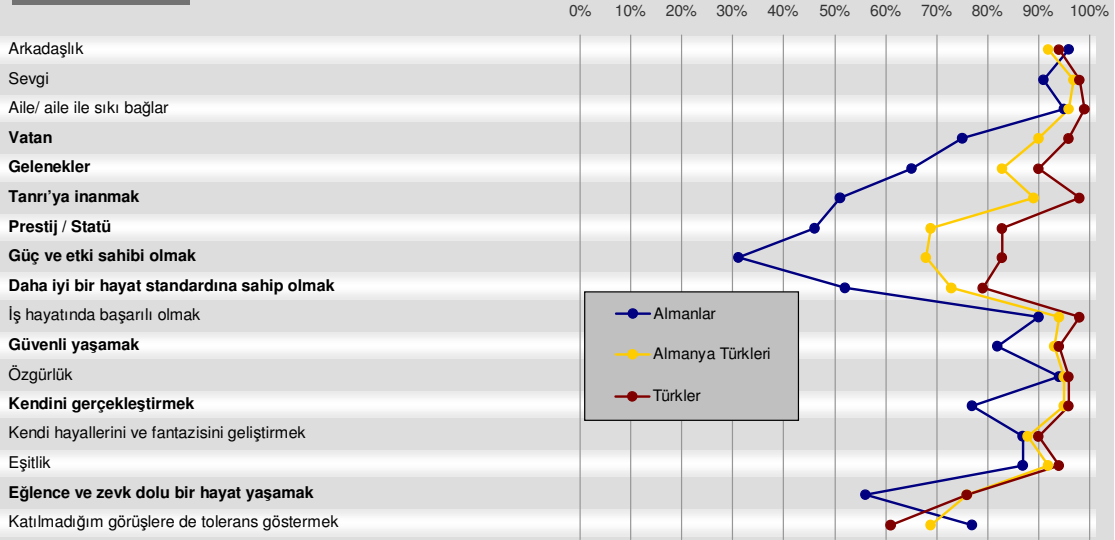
0% 10% 20% 30% 40% 50% 60% 70% 80% 90% 100%

Arkadaşlık
Sevgi
Aile/ aile ile sıkı bağlar
**Vatan**
**Gelenekler**
**Tanrı'ya inanmak**
**Prestij** / **Statü**
**Güç ve etki sahibi olmak**
**Daha iyi bir hayat standardına sahip olmak**
İş hayatında başarılı olmak
**Güvenli yaşamak**
Özgürlük
**Kendini gerçekleştirmek**
Kendi hayallerini ve fantazisini geliştirmek
Eşitlik
**Eğlence ve zevk dolu bir hayat yaşamak**
Katılmadığım görüşlere de tolerans göstermek

Almanlar
Almanya Türkleri
Türkler